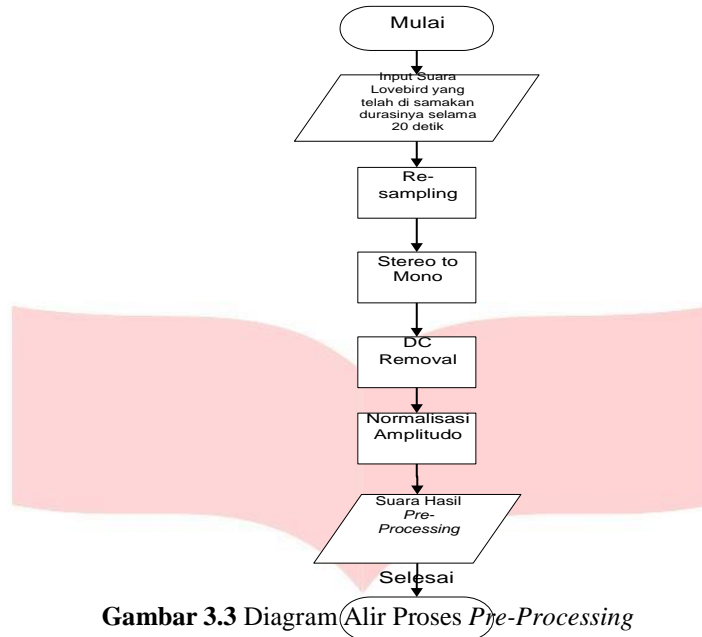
Mulai

Input Suara Lovebird yang telah di samakan durasinya selama 20 detik

Re-sampling

Stereo to Mono

DC Removal

Normalisasi Amplitudo

Suara Hasil *Pre-Processing*

Selesai

**Gambar 3.3** Diagram Alir Proses *Pre-Processing*